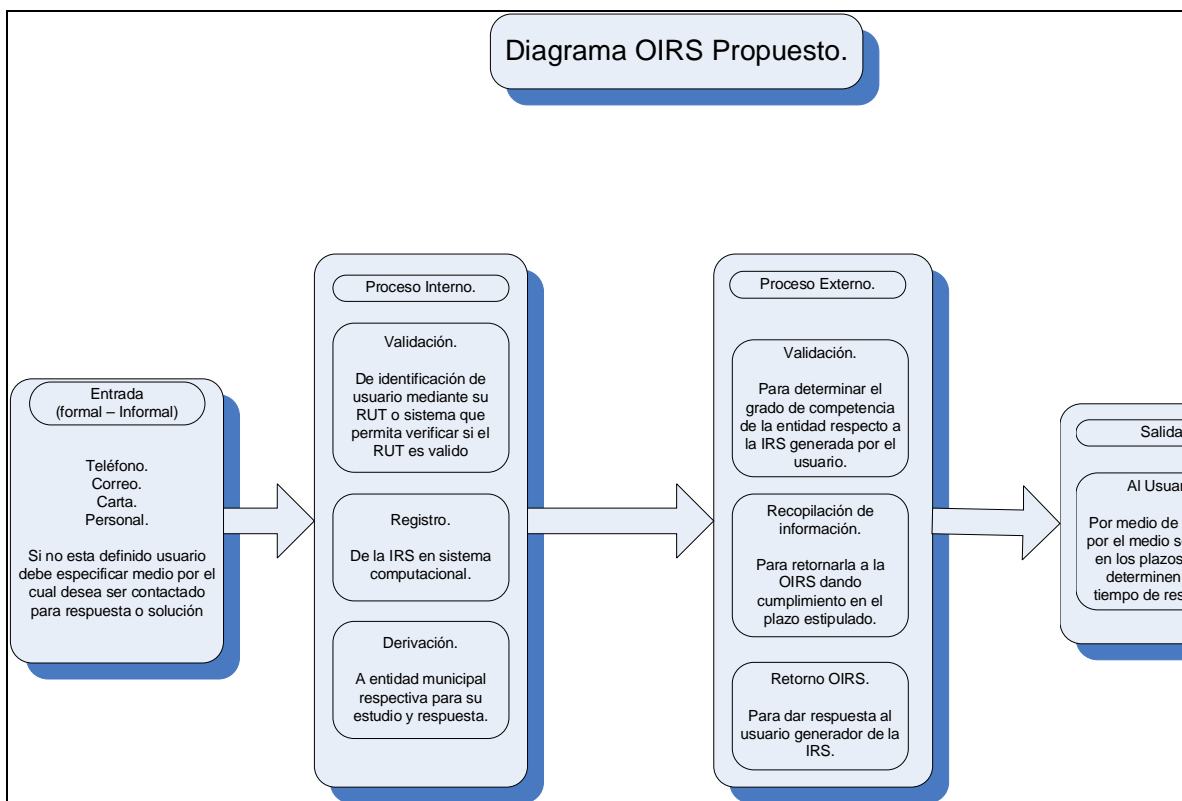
Diagrama OIRS Propuesto.

Entrada
(formal – Informal)

Teléfono.
Correo.
Carta.
Personal.

Si no esta definido usuario debe especificar medio por el cual desea ser contactado para respuesta o solución

Proceso Interno.

Validación.

De identificación de usuario mediante su RUT o sistema que permita verificar si el RUT es valido

Registro.

De la IRS en sistema computacional.

Derivación.

A entidad municipal respectiva para su estudio y respuesta.

Proceso Externo.

Validación.

Para determinar el grado de competencia de la entidad respecto a la IRS generada por el usuario.

Recopilación de información.

Para retornarla a la OIRS dando cumplimiento en el plazo estipulado.

Retorno OIRS.

Para dar respuesta al usuario generador de la IRS.

Salida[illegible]

Al Usuar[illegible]

Por medio de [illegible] por el medio s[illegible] en los plazos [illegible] determinen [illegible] tiempo de res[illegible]